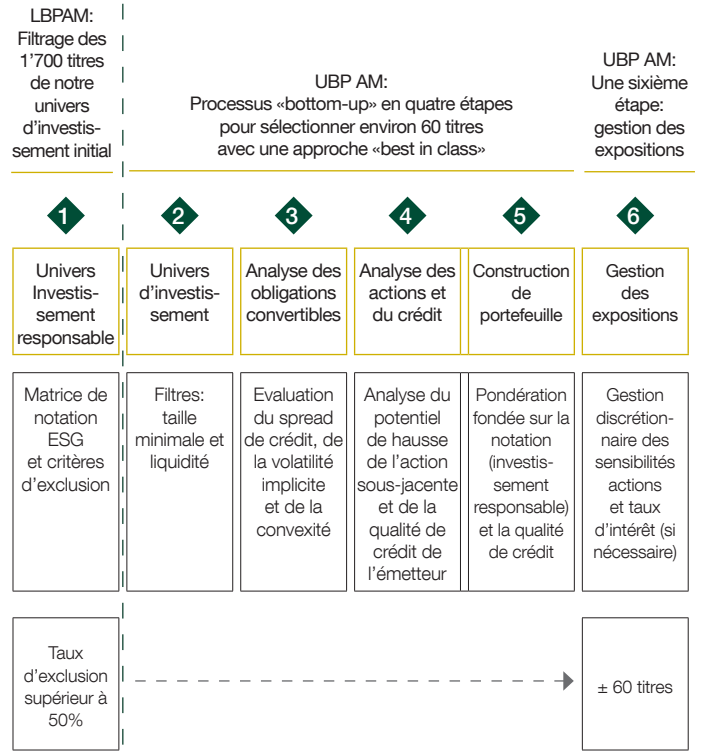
LBPAM: Filtrage des 1'700 titres de notre univers d'investissement initial

UBP AM: Processus «bottom-up» en quatre étapes pour sélectionner environ 60 titres avec une approche «best in class»

UBP AM: Une sixième étape: gestion des expositions

1

2

3

4

5

6

| Univers Investissement responsable | Univers d'investissement | Analyse des obligations convertibles | Analyse des actions et du crédit | Construction de portefeuille | Gestion des expositions |
|---|---|---|---|---|---|
| Matrice de notation ESG et critères d'exclusion | Filtres: taille minimale et liquidité | Evaluation du spread de crédit, de la volatilité implicite et de la convexité | Analyse du potentiel de hausse de l'action sous-jacente et de la qualité de crédit de l'émetteur | Pondération fondée sur la notation (investissement responsable) et la qualité de crédit | Gestion discrétionnaire des sensibilités actions et taux d'intérêt (si nécessaire) |

Taux d'exclusion supérieur à 50%

± 60 titres